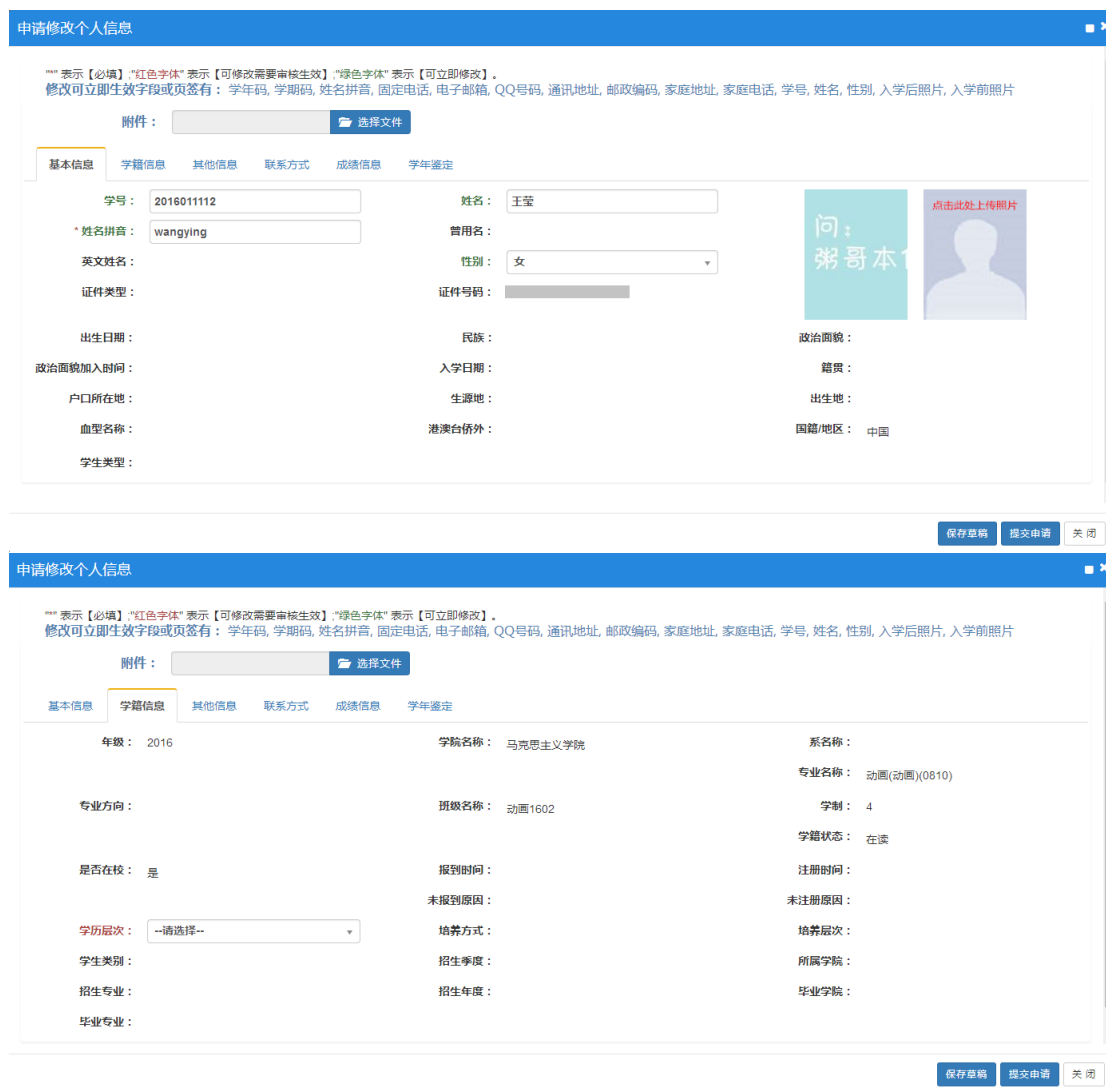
申请修改个人信息

"*" 表示【必填】;"红色字体" 表示【可修改需要审核生效】;"绿色字体" 表示【可立即修改】。
修改可立即生效字段或页签有： 学年码, 学期码, 姓名拼音, 固定电话, 电子邮箱, QQ号码, 通讯地址, 邮政编码, 家庭地址, 家庭电话, 学号, 姓名, 性别, 入学后照片, 入学前照片

附件： 选择文件

基本信息 学籍信息 其他信息 联系方式 成绩信息 学年鉴定

学号： 2016011112
姓名： 王莹
* 姓名拼音： wangying
曾用名：
英文姓名：
性别： 女
证件类型：
证件号码：
问：粥哥本
点击此处上传照片
出生日期：
民族：
政治面貌：
政治面貌加入时间：
入学日期：
籍贯：
户口所在地：
生源地：
出生地：
血型名称：
港澳台侨外：
国籍/地区： 中国
学生类型：

保存草稿 提交申请 关闭

申请修改个人信息

"*" 表示【必填】;"红色字体" 表示【可修改需要审核生效】;"绿色字体" 表示【可立即修改】。
修改可立即生效字段或页签有： 学年码, 学期码, 姓名拼音, 固定电话, 电子邮箱, QQ号码, 通讯地址, 邮政编码, 家庭地址, 家庭电话, 学号, 姓名, 性别, 入学后照片, 入学前照片

附件： 选择文件

基本信息 学籍信息 其他信息 联系方式 成绩信息 学年鉴定

年级： 2016
学院名称： 马克思主义学院
系名称：
专业名称： 动画(动画)(0810)
专业方向：
班级名称： 动画1602
学制： 4
学籍状态： 在读
是否在校： 是
报到时间：
注册时间：
未报到原因：
未注册原因：
学历层次： --请选择--
培养方式：
培养层次：
学生类别：
招生季度：
所属学院：
招生专业：
招生年度：
毕业学院：
毕业专业：

保存草稿 提交申请 关闭